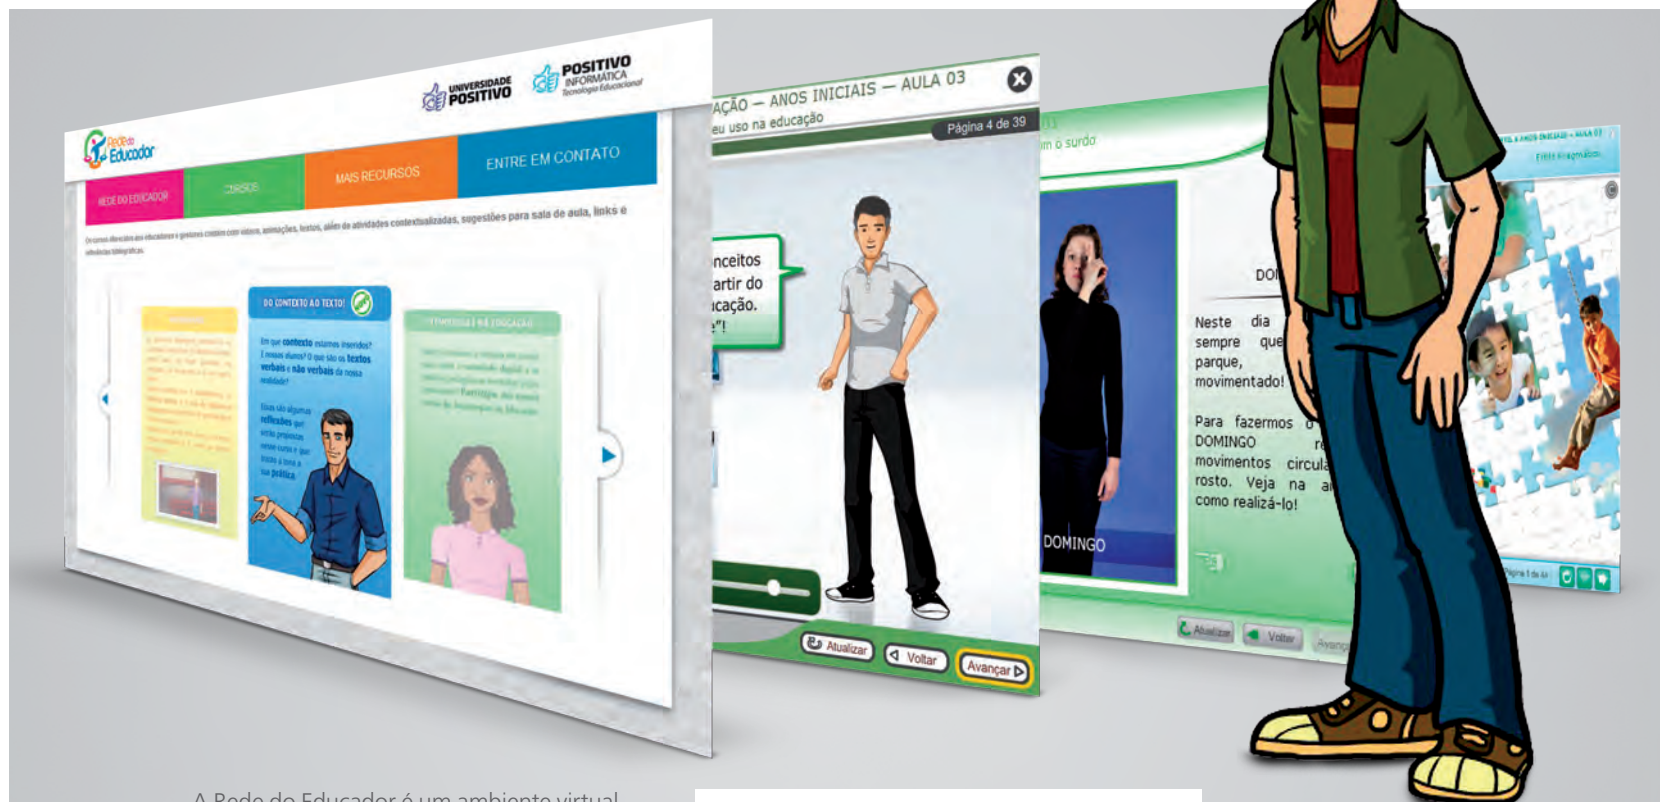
UNIVERSIDADE POSITIVO

POSITIVO INFORMÁTICA Tecnologia Educacional

Rede do Educador

REDE DO EDUCADOR

CURSOS

MAIS RECURSOS

ENTRE EM CONTATO

Os cursos ofertados aos educadores e gestores contém com vídeos, animações, textos, além de atividades contextualizadas, sugestões para sala de aula, links e referências bibliográficas.

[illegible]

DO CONTEXTO AO TEXTO!

Em que contexto estamos inseridos? E nossos alunos? O que são os textos verbais e não verbais da nossa realidade?

Essas são algumas reflexões que serão propostas nesse curso e que levam à teoria e sua prática.

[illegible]

AÇÃO — ANOS INICIAIS — AULA 03

eu uso na educação

Página 4 de 39

nceitos
artir do
ucação.
"!

Atualizar

Voltar

Avançar

m o surdo

DOMINGO

DO

Neste dia
sempre que
parque,
movimentado!

Para fazermos o
DOMINGO r
movimentos circula
rosto. Veja na a
como realizá-lo!

Atualizar

Voltar

Avanç

A Rede do Educador é um ambiente virtual